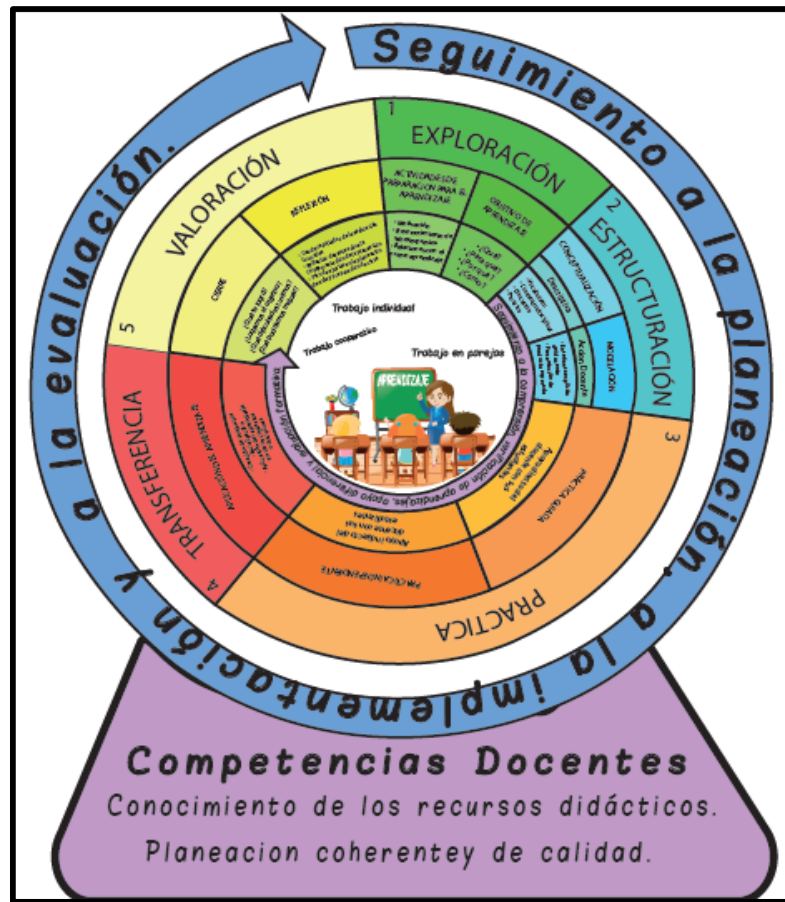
Seguimiento a la planeación, a la implementación y a la evaluación.

1
EXPLORACIÓN
ACTIVIDADES DE PREPARACIÓN PARA EL APRENDIZAJE
OBJETIVO DE APRENDIZAJE
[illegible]
¿Qué? ¿Para qué? ¿Por qué? ¿Cómo?

2
ESTRUCTURACIÓN
CONCEPTUALIZACIÓN
MODELACIÓN
Acción Docente
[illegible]

3
PRACTICA
PRÁCTICA GUIADA
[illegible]
PRÁCTICA INDEPENDIENTE
Apoyo mutuo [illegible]

4
TRANSFERENCIA
APLICACIONES DEL APRENDIZAJE
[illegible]

5
VALORACIÓN
REFLEXIÓN
CIERRE
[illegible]

Trabajo individual
Trabajo cooperativo
Trabajo en parejas
APRENDIZAJE
Seguimiento a la comprensión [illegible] de aprendizajes, apoyo diferenciado y evaluación formativa

Competencias Docentes
Conocimiento de los recursos didácticos.
Planeacion coherentey de calidad.